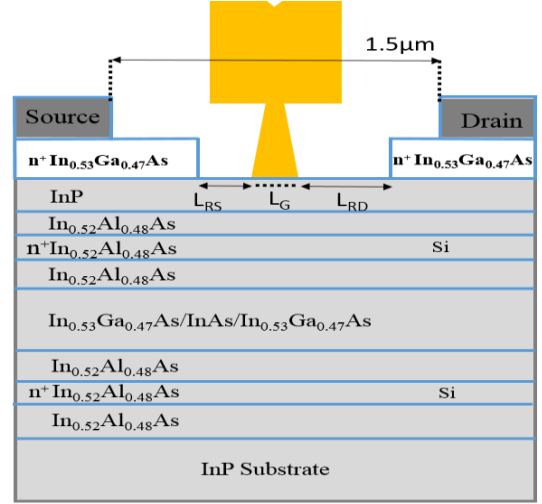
1.5μm

Source

Drain

$n^+In_{0.53}Ga_{0.47}As$

$n^+In_{0.53}Ga_{0.47}As$

InP

$L_{RS}$

$L_G$

$L_{RD}$

$In_{0.52}Al_{0.48}As$

$n^+In_{0.52}Al_{0.48}As$

Si

$In_{0.52}Al_{0.48}As$

$In_{0.53}Ga_{0.47}As/InAs/In_{0.53}Ga_{0.47}As$

$In_{0.52}Al_{0.48}As$

$n^+In_{0.52}Al_{0.48}As$

Si

$In_{0.52}Al_{0.48}As$

InP Substrate